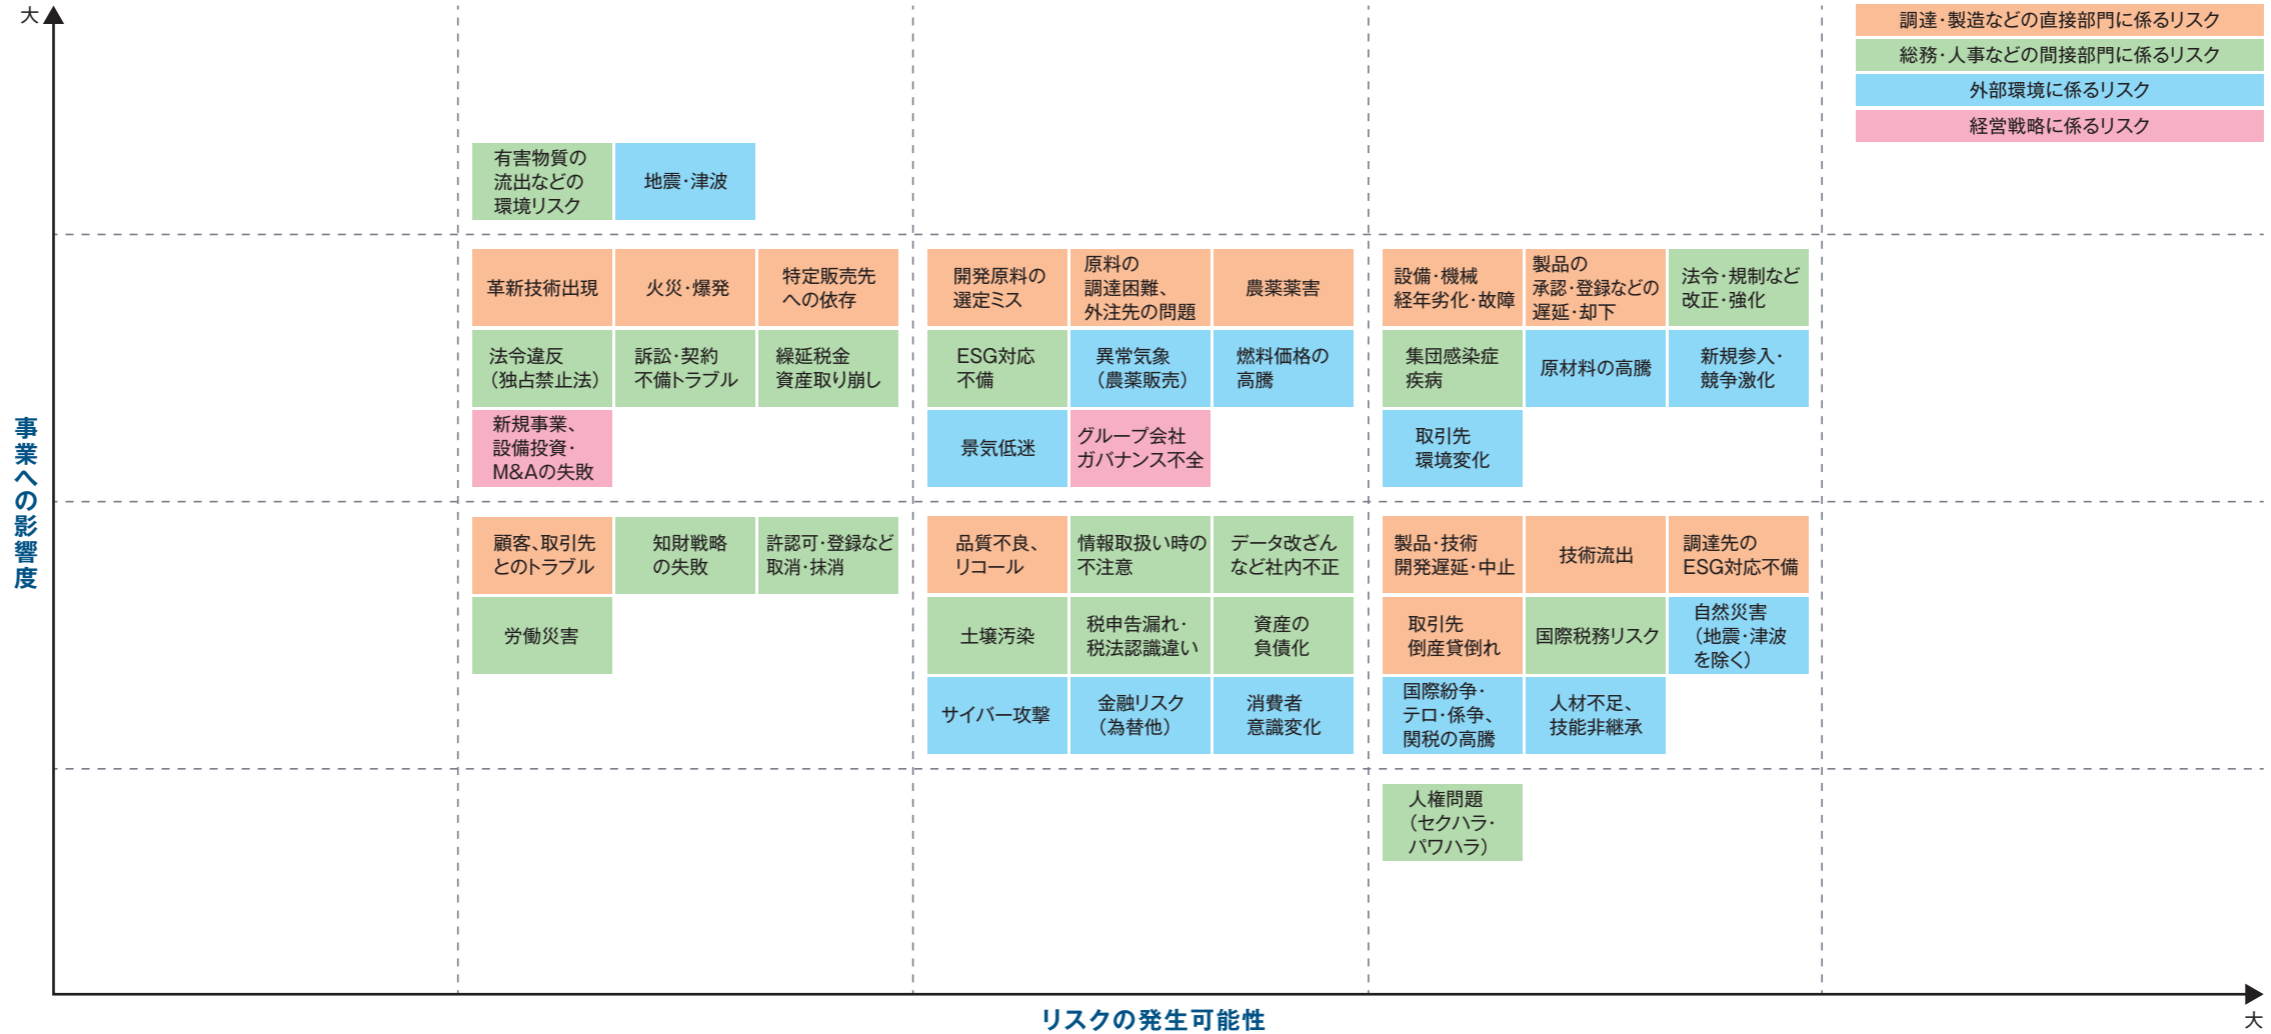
大

調達・製造などの直接部門に係るリスク
総務・人事などの間接部門に係るリスク
外部環境に係るリスク
経営戦略に係るリスク

有害物質の流出などの環境リスク
地震・津波

革新技術出現
火災・爆発
特定販売先への依存
法令違反（独占禁止法）
訴訟・契約不備トラブル
繰延税金資産取り崩し
新規事業、設備投資・M&Aの失敗

開発原料の選定ミス
原料の調達困難、外注先の問題
農薬薬害
ESG対応不備
異常気象（農薬販売）
燃料価格の高騰
景気低迷
グループ会社ガバナンス不全

設備・機械経年劣化・故障
製品の承認・登録などの遅延・却下
法令・規制など改正・強化
集団感染症疾病
原材料の高騰
新規参入・競争激化
取引先環境変化

事業への影響度

顧客、取引先とのトラブル
知財戦略の失敗
許認可・登録など取消・抹消
労働災害

品質不良、リコール
情報取扱い時の不注意
データ改ざんなど社内不正
土壌汚染
税申告漏れ・税法認識違い
資産の負債化
サイバー攻撃
金融リスク（為替他）
消費者意識変化

製品・技術開発遅延・中止
技術流出
調達先のESG対応不備
取引先倒産貸倒れ
国際税務リスク
自然災害（地震・津波を除く）
国際紛争・テロ・係争、関税の高騰
人材不足、技能非継承

人権問題（セクハラ・パワハラ）

リスクの発生可能性
大